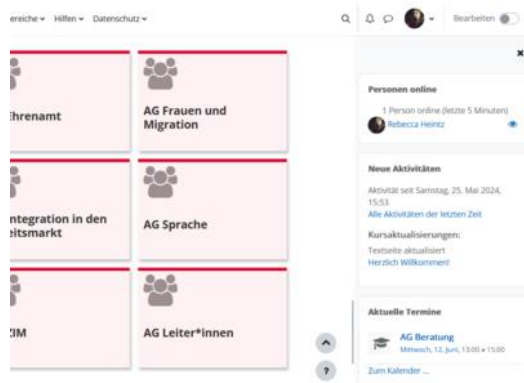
ereiche ▾ Hilfen ▾ Datenschutz ▾

Bearbeiten

ihrenamt

AG Frauen und Migration

ntegration in den eitsmarkt

AG Sprache

IM

AG Leiter*innen

Personen online

1 Person online (letzte 5 Minuten)

Rebecca Heintz

Neue Aktivitäten

Aktivität seit Samstag, 25. Mai 2024, 15:53

Alle Aktivitäten der letzten Zeit

Kursaktualisierungen:

Textseite aktualisiert

Herzlich Willkommen!

Aktuelle Termine

AG Beratung

Mittwoch, 12. Juni, 13:00 » 15:00

Zum Kalender ...

?